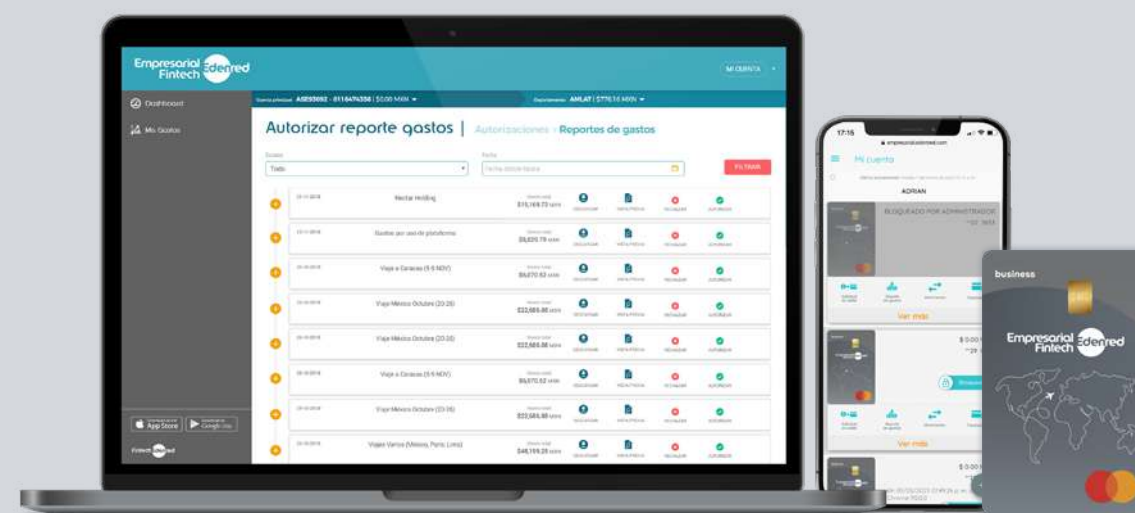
Empresarial Fintech Edenred

MI CUENTA

Dashboard

Mis Gastos

Autorizar reporte gastos | Autorizaciones › Reportes de gastos

Estado
Todo

Fecha

FILTRAR

Nectar Holding
$15,169.73

Gastos por uso de plataforma
$8,820.79

Viaje a Caracas (5-9 NOV)
$6,070.52

Viaje México Octubre (20-26)
$22,685.80

Viaje México Octubre (20-26)
$22,685.80

Viaje a Caracas (5-9 NOV)
$6,070.52

Viaje México Octubre (20-26)
$22,685.80

Viajes Varios (México, París, Lima)
$48,159.20

App Store

Google Play

Fintech Edenred

17:16

Mi cuenta

ADRIAN

BLOQUEADO POR ADMINISTRADOR

Ver más

Ver más

business

Empresarial Fintech Edenred